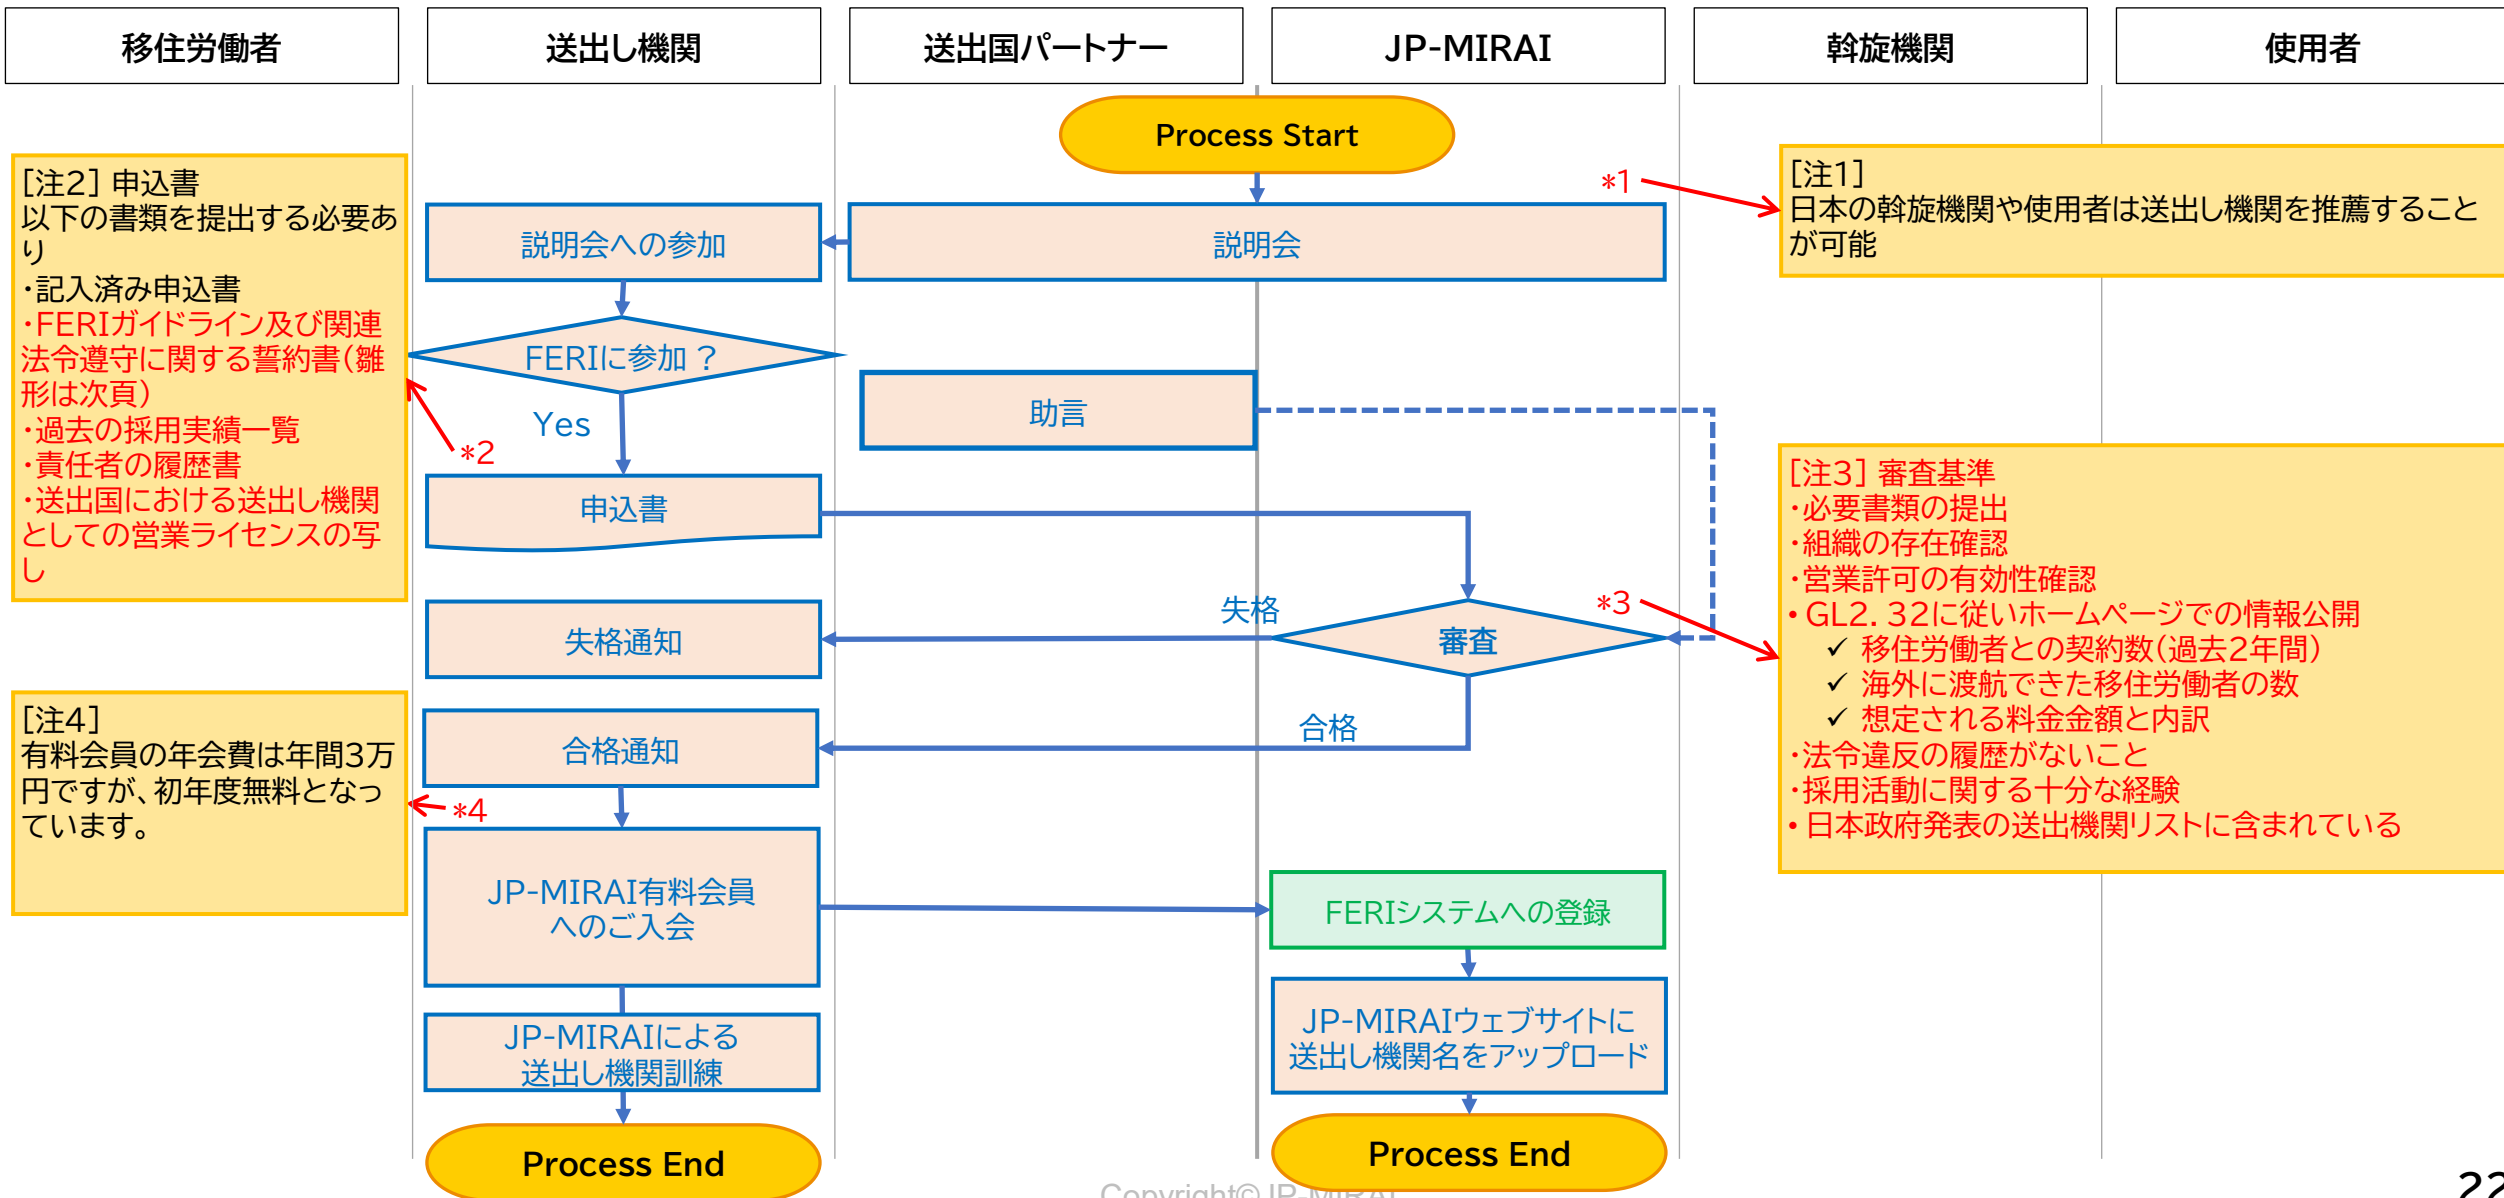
移住労働者

送出し機関

送出国パートナー

JP-MIRAI

斡旋機関

使用者

Process Start

[注2] 申込書
以下の書類を提出する必要あり
・記入済み申込書
・FERIガイドライン及び関連法令遵守に関する誓約書(雛形は次頁)
・過去の採用実績一覧
・責任者の履歴書
・送出国における送出し機関としての営業ライセンスの写し

*1

[注1]
日本の斡旋機関や使用者は送出し機関を推薦することが可能

説明会への参加

説明会

FERIに参加?

助言

Yes

*2

申込書

[注3] 審査基準
・必要書類の提出
・組織の存在確認
・営業許可の有効性確認
• GL2. 32に従いホームページでの情報公開
✓ 移住労働者との契約数(過去2年間)
✓ 海外に渡航できた移住労働者の数
✓ 想定される料金金額と内訳
・法令違反の履歴がないこと
・採用活動に関する十分な経験
• 日本政府発表の送出機関リストに含まれている

失格

*3

失格通知

審査

[注4]
有料会員の年会費は年間3万円ですが、初年度無料となっています。

合格

合格通知

*4

JP-MIRAI有料会員へのご入会

FERIシステムへの登録

JP-MIRAIウェブサイトに送出し機関名をアップロード

JP-MIRAIによる送出し機関訓練

Process End

Process End

Copyright© JP-MIRAI

22